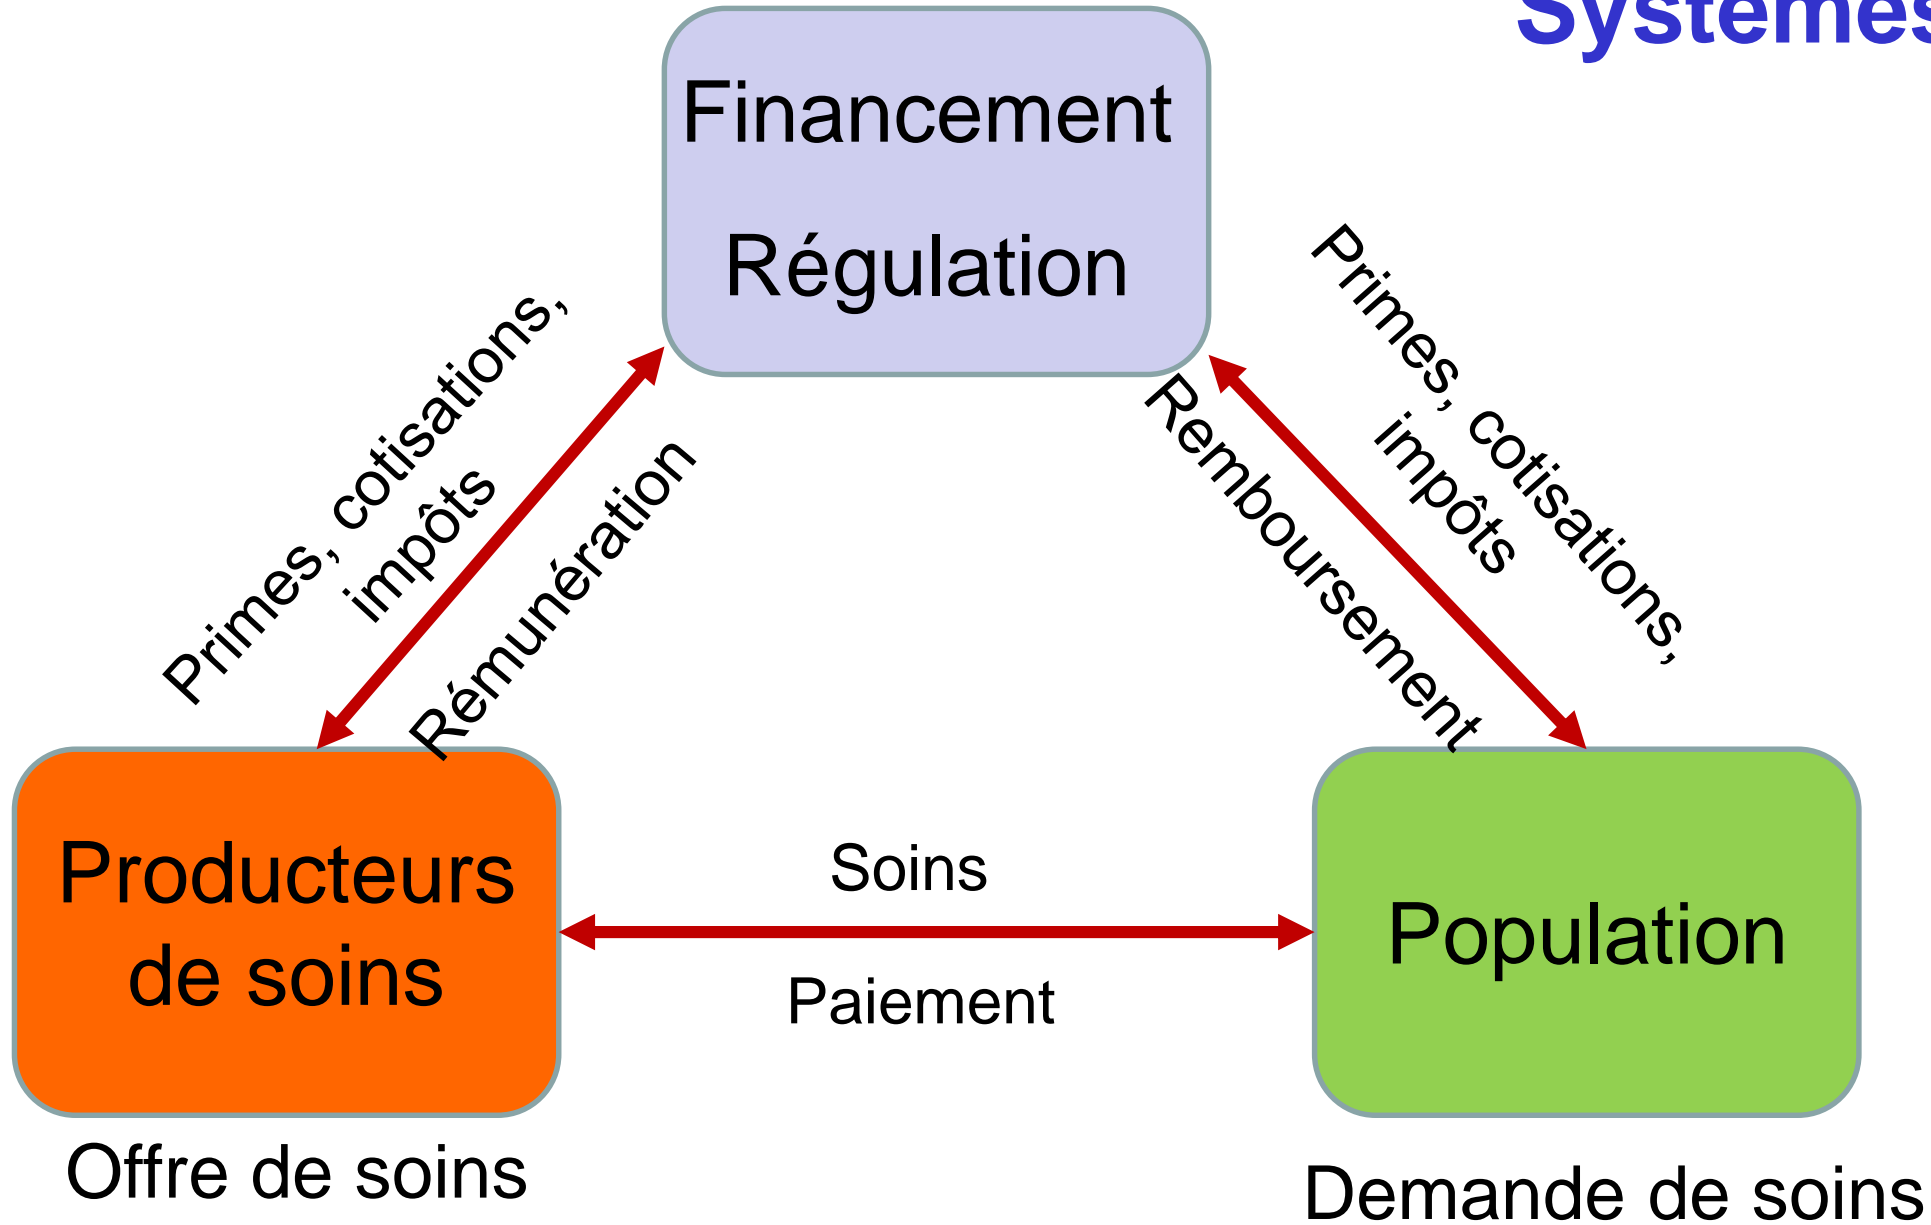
Systèmes

Financement

Régulation

Primes, cotisations, impôts

Rémunération

Remboursement

Primes, cotisations, impôts

Producteurs de soins

Soins

Paiement

Population

Offre de soins

Demande de soins